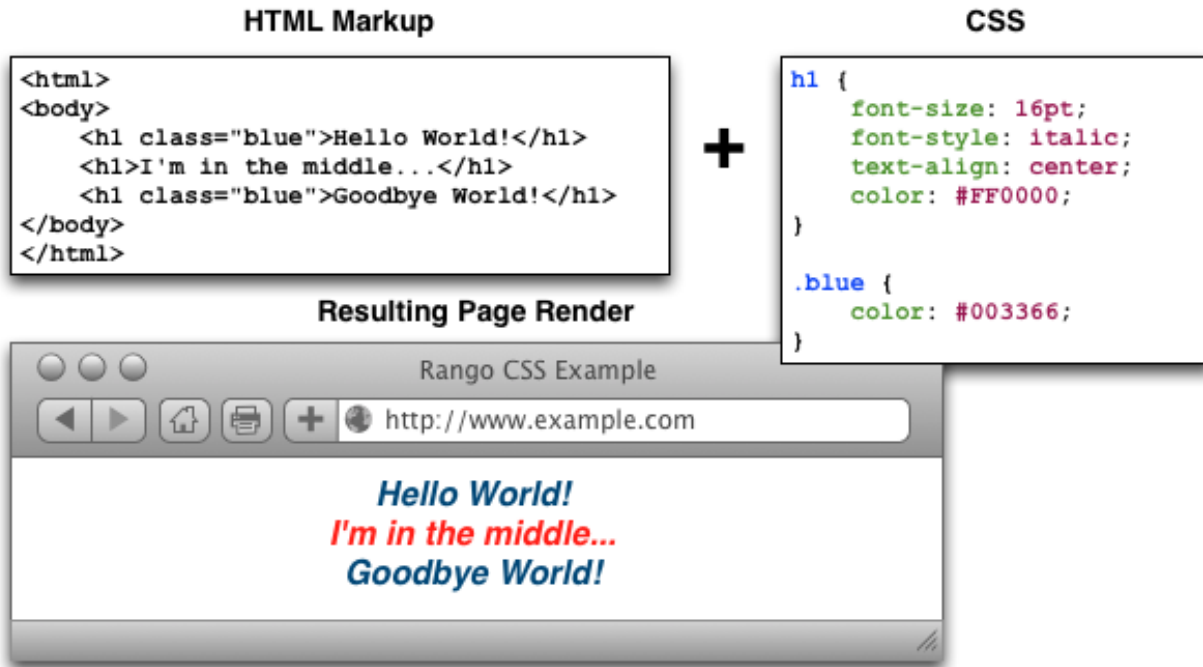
HTML Markup

```
<html>
<body>
    <h1 class="blue">Hello World!</h1>
    <h1>I'm in the middle...</h1>
    <h1 class="blue">Goodbye World!</h1>
</body>
</html>
```

+

CSS

```
h1 {
    font-size: 16pt;
    font-style: italic;
    text-align: center;
    color: #FF0000;
}

.blue {
    color: #003366;
}
```

Resulting Page Render

Rango CSS Example

http://www.example.com

Hello World!
I'm in the middle...
Goodbye World!